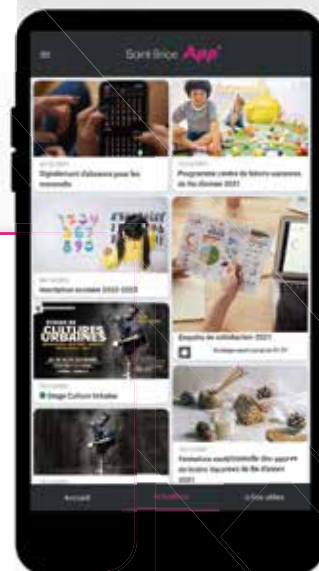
Saint Brice App'

Actualités
Signalement d'absence pour les vacances

Actualités
Programme centre de loisirs vacances de fin d'année 2021

1 2 3 4
5 6 7
8 9 0

Actualités
Inscription scolaire 2022-2023

Enquête de satisfaction 2021

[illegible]

STAGES DE
CULTURES URBAINES

Actualités
Stage Culture Urbaine

Actualités
Formation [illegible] des agents de loisirs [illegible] de fin d'année 2021

Accueil
Actualités
+ Vos villes